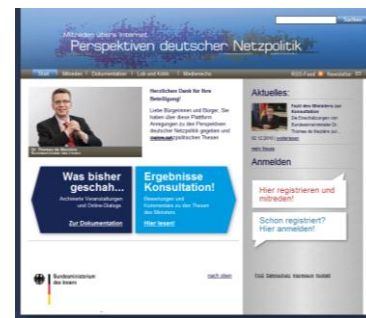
Mitreden übers Internet.
Perspektiven deutscher Netzpolitik

Suchen

Start | Mitreden | Dokumentation | Lob und Kritik | Mediencheck

RSS-Feed | Newsletter

Dr. Thomas de Maizière
Bundesminister des Innern

Herzlichen Dank für Ihre Beteiligung!

Liebe Bürgerinnen und Bürger, Sie haben über diese Plattform Anregungen zu den Perspektiven deutscher Netzpolitik gegeben und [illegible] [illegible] Thesen

Aktuelles:

Fazit des Ministers zur Konsultation
Bundesminister Dr. Thomas de Maizière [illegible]

02.12.2010 | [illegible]

mehr News

Anmelden

Hier registrieren und mitreden!

Schon registriert? Hier anmelden!

Was bisher geschah...
Archivierte Veranstaltungen und Online-Dialoge
Zur Dokumentation

Ergebnisse Konsultation!
Bewertungen und Kommentare zu den Thesen des Ministers
Hier lesen!

Bundesministerium des Innern

nach oben

FAQ Datenschutz Impressum Kontakt